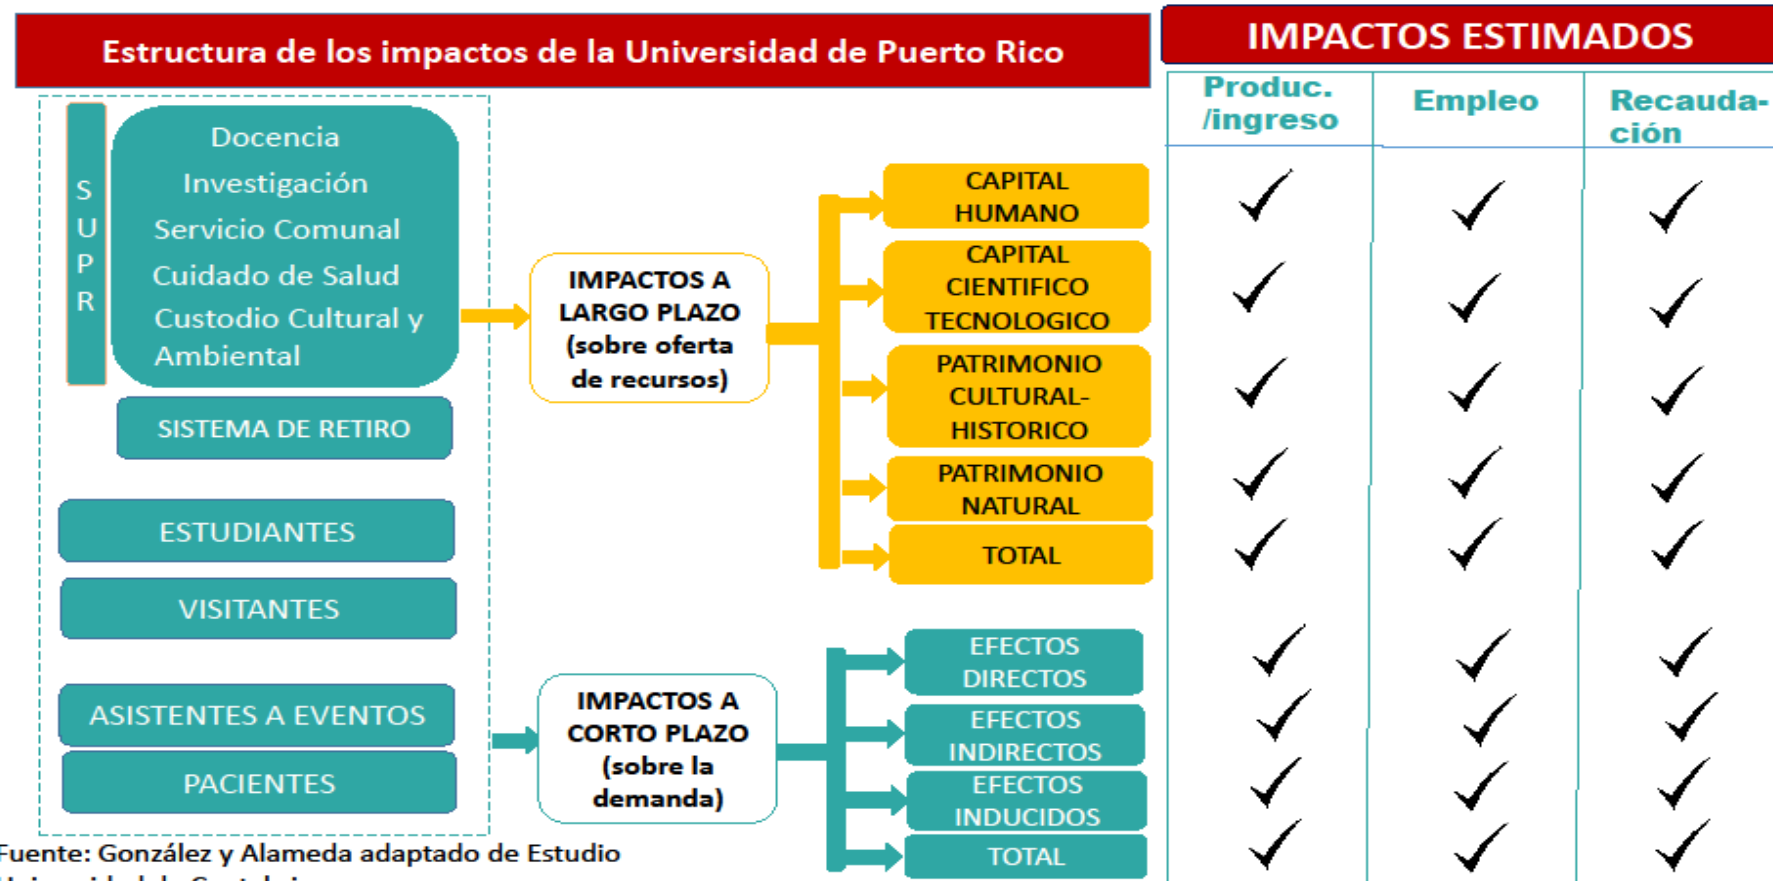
Estructura de los impactos de la Universidad de Puerto Rico

IMPACTOS ESTIMADOS

| Produc. /ingreso | Empleo | Recauda-ción |
|---|---|---|
| ✓ | ✓ | ✓ |
| ✓ | ✓ | ✓ |
| ✓ | ✓ | ✓ |
| ✓ | ✓ | ✓ |
| ✓ | ✓ | ✓ |
| ✓ | ✓ | ✓ |
| ✓ | ✓ | ✓ |
| ✓ | ✓ | ✓ |
| ✓ | ✓ | ✓ |

S U P R

Docencia
Investigación
Servicio Comunal
Cuidado de Salud
Custodio Cultural y Ambiental

SISTEMA DE RETIRO

ESTUDIANTES

VISITANTES

ASISTENTES A EVENTOS

PACIENTES

IMPACTOS A LARGO PLAZO (sobre oferta de recursos)

CAPITAL HUMANO

CAPITAL CIENTIFICO TECNOLOGICO

PATRIMONIO CULTURAL-HISTORICO

PATRIMONIO NATURAL

TOTAL

IMPACTOS A CORTO PLAZO (sobre la demanda)

EFECTOS DIRECTOS

EFECTOS INDIRECTOS

EFECTOS INDUCIDOS

TOTAL

Fuente: González y Alameda adaptado de Estudio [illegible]